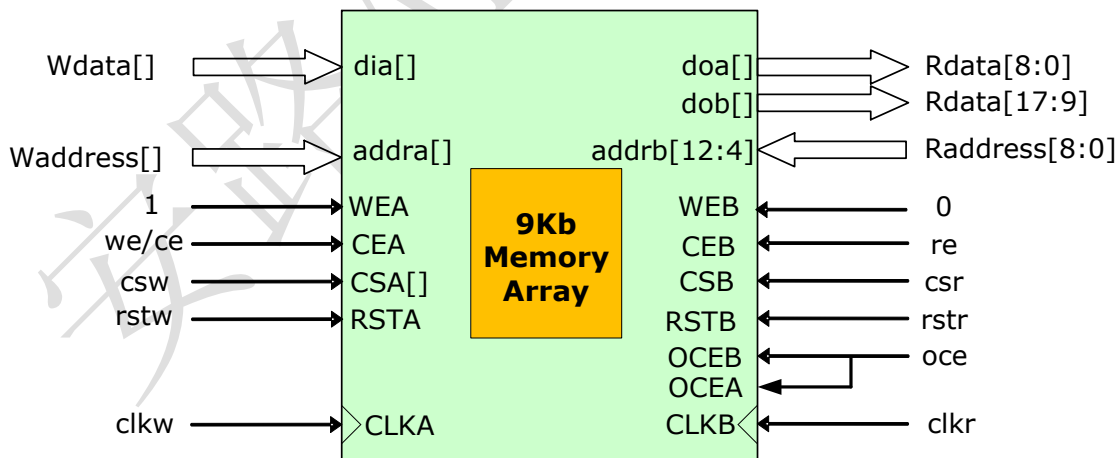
Wdata[]
dia[]
doa[]
Rdata[8:0]
dob[]
Rdata[17:9]
Waddress[]
addra[]
addrb[12:4]
Raddress[8:0]
1
WEA
9Kb Memory Array
WEB
0
we/ce
CEA
CEB
re
csw
CSA[]
CSB
csr
rstw
RSTA
RSTB
rstr
OCEB
oce
OCEA
clkw
CLKA
CLKB
clkr